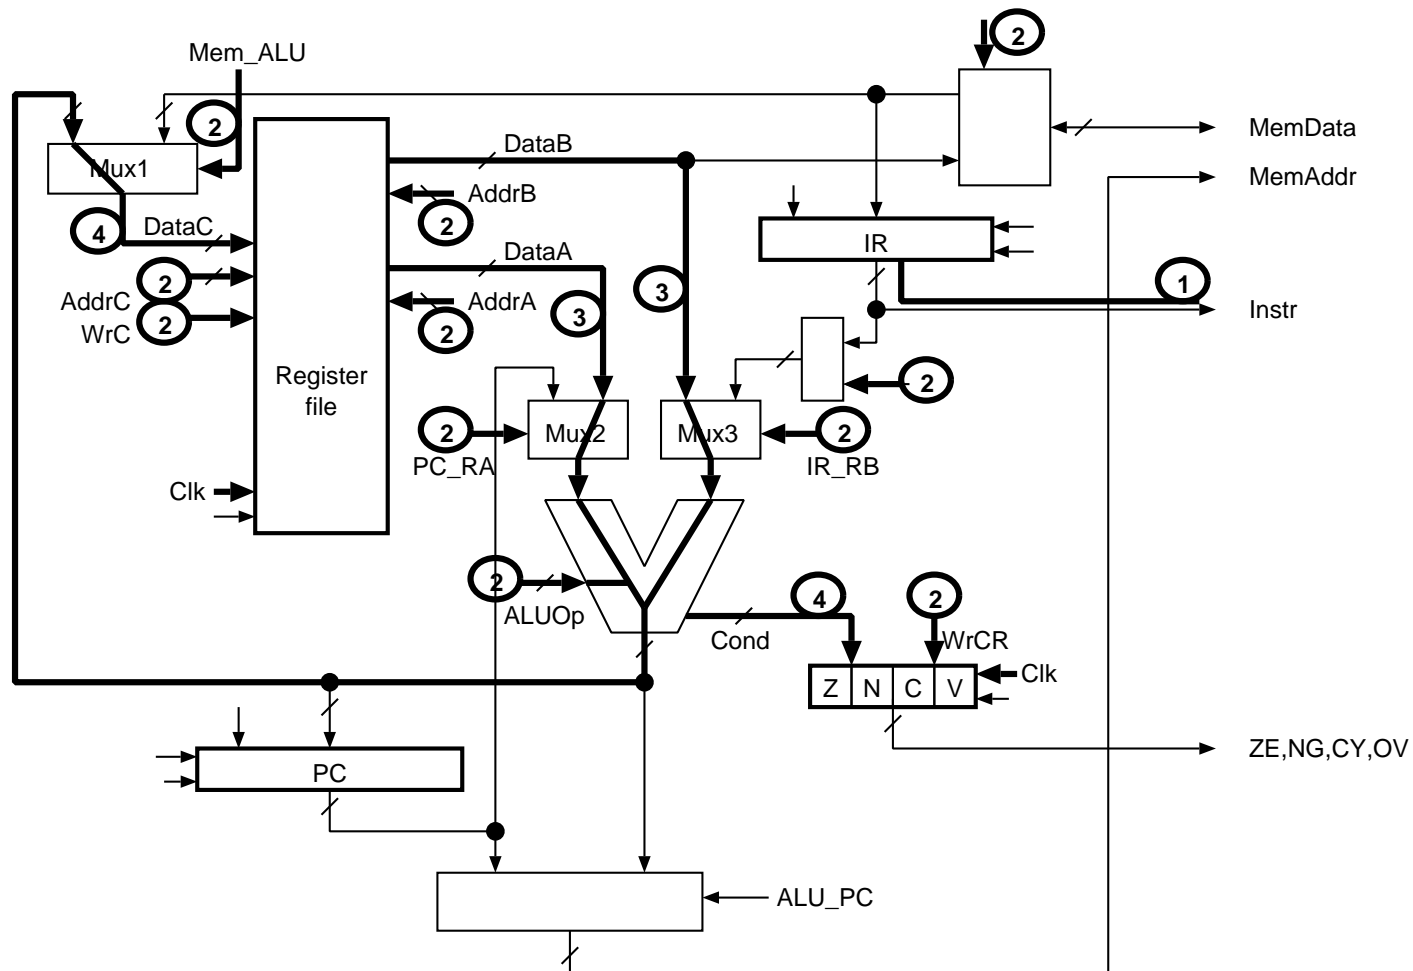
Mem_ALU
2
2
MemData
MemAddr
Mux1
DataB
AddrB
2
4
DataC
IR
DataA
2
3
1
AddrC
2
AddrA
3
Instr
WrC
2
2
Register file
2
2
Mux2
Mux3
2
PC_RA
IR_RB
Clk
2
4
2
ALUOp
Cond
WrCR
Z
N
C
V
Clk
ZE,NG,CY,OV
PC
ALU_PC